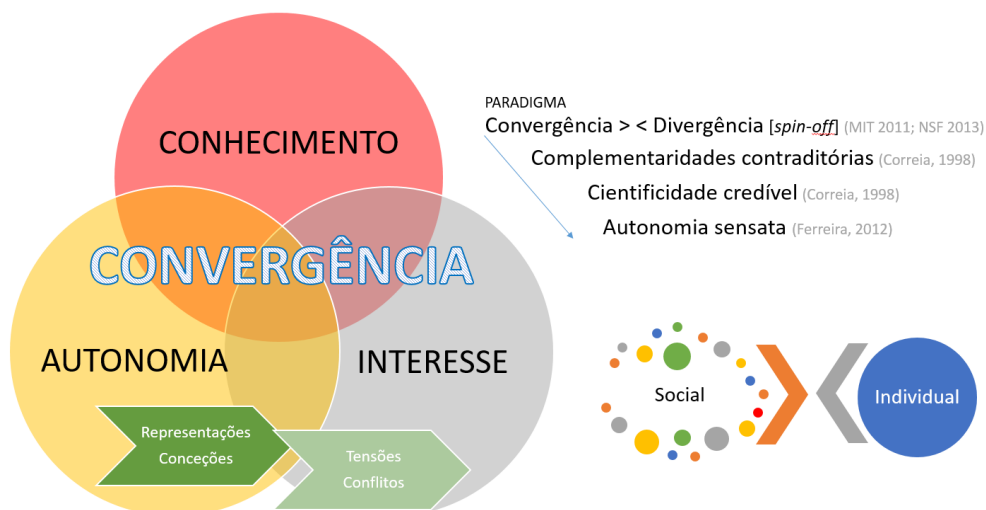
CONHECIMENTO

CONVERGÊNCIA

AUTONOMIA

INTERESSE

Representações
Conceções

Tensões
Conflitos

PARADIGMA
Convergência > < Divergência [*spin-off*] (MIT 2011; NSF 2013)
Complementaridades contraditórias (Correia, 1998)
Cientificidade credível (Correia, 1998)
Autonomia sensata (Ferreira, 2012)

Social

Individual